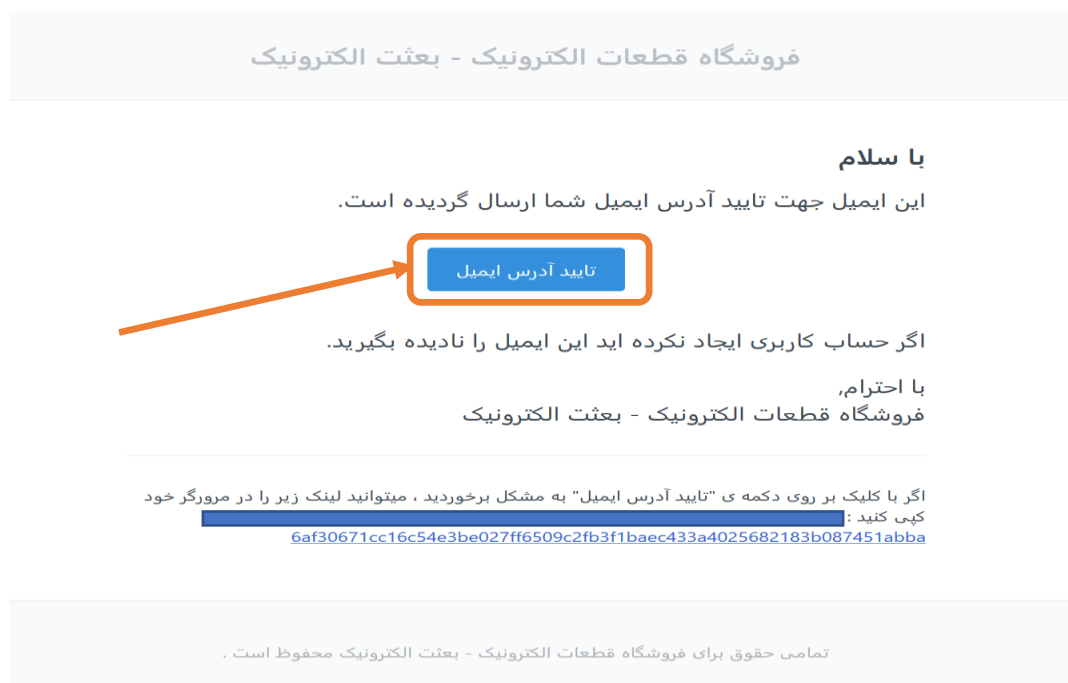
فروشگاه قطعات الکترونیک - بعثت الکترونیک

با سلام

این ایمیل جهت تایید آدرس ایمیل شما ارسال گردیده است.

تایید آدرس ایمیل

اگر حساب کاربری ایجاد نکرده اید این ایمیل را نادیده بگیرید.

با احترام,
فروشگاه قطعات الکترونیک - بعثت الکترونیک

اگر با کلیک بر روی دکمه ی "تایید آدرس ایمیل" به مشکل برخوردید ، میتوانید لینک زیر را در مرورگر خود کپی کنید : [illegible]
6af30671cc16c54e3be027ff6509c2fb3f1baec433a4025682183b087451abba

تمامی حقوق برای فروشگاه قطعات الکترونیک - بعثت الکترونیک محفوظ است .